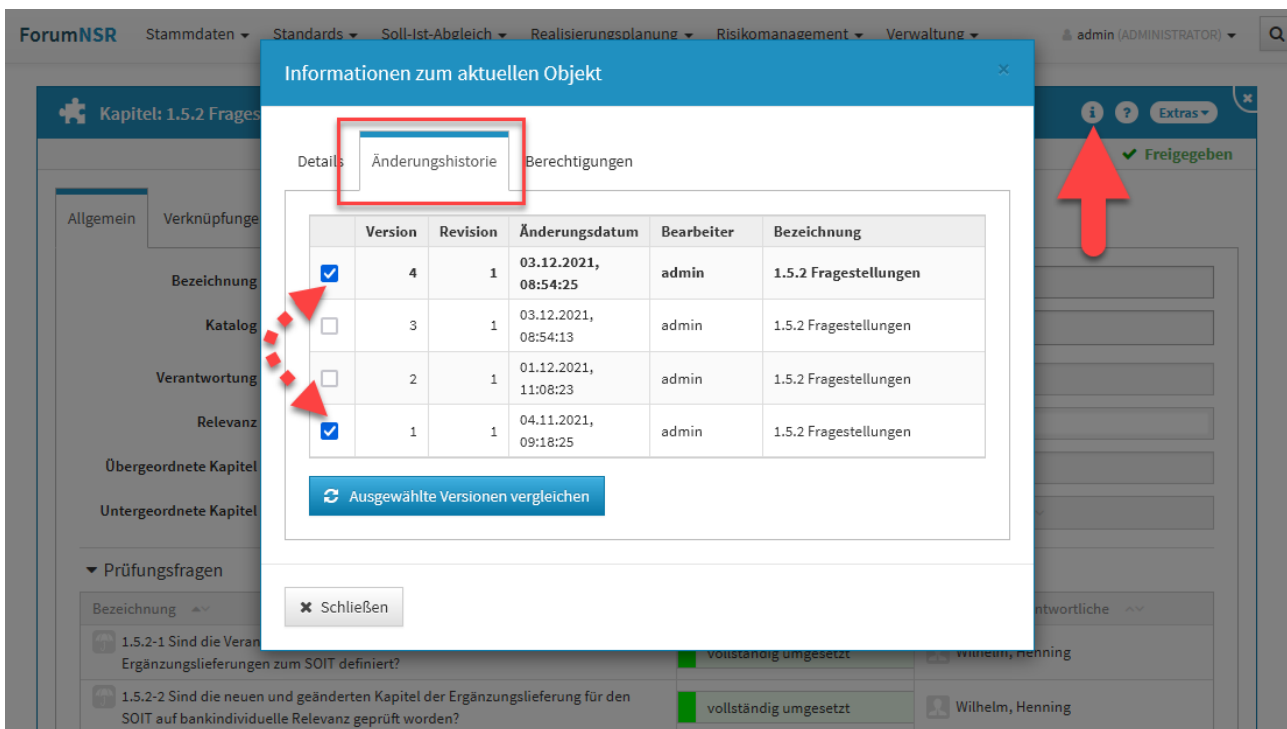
ForumNSR Stammdaten ▾ Standards ▾ Soll-Ist-Abgleich ▾ Realisierungsplanung ▾ Risikomanagement ▾ Verwaltung ▾ admin (ADMINISTRATOR) ▾

Kapitel: 1.5.2 Frages

Extras ▾

✔ Freigegeben

Allgemein Verknüpfunge

Bezeichnung

Katalog

Verantwortung

Relevanz

Übergeordnete Kapitel

Untergeordnete Kapitel

▾ Prüfungsfragen

Bezeichnung

1.5.2-1 Sind die Veran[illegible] Ergänzungslieferungen zum SOIT definiert?

1.5.2-2 Sind die neuen und geänderten Kapitel der Ergänzungslieferung für den SOIT auf bankindividuelle Relevanz geprüft worden?

vollständig umgesetzt

vollständig umgesetzt

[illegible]ntwortliche

Wilhelm, Henning

Wilhelm, Henning

Informationen zum aktuellen Objekt

×

Details Änderungshistorie Berechtigungen

| | Version | Revision | Änderungsdatum | Bearbeiter | Bezeichnung |
|---|---|---|---|---|---|
| ☑ | 4 | 1 | 03.12.2021, 08:54:25 | admin | 1.5.2 Fragestellungen |
| ☐ | 3 | 1 | 03.12.2021, 08:54:13 | admin | 1.5.2 Fragestellungen |
| ☐ | 2 | 1 | 01.12.2021, 11:08:23 | admin | 1.5.2 Fragestellungen |
| ☑ | 1 | 1 | 04.11.2021, 09:18:25 | admin | 1.5.2 Fragestellungen |

Ausgewählte Versionen vergleichen

✖ Schließen